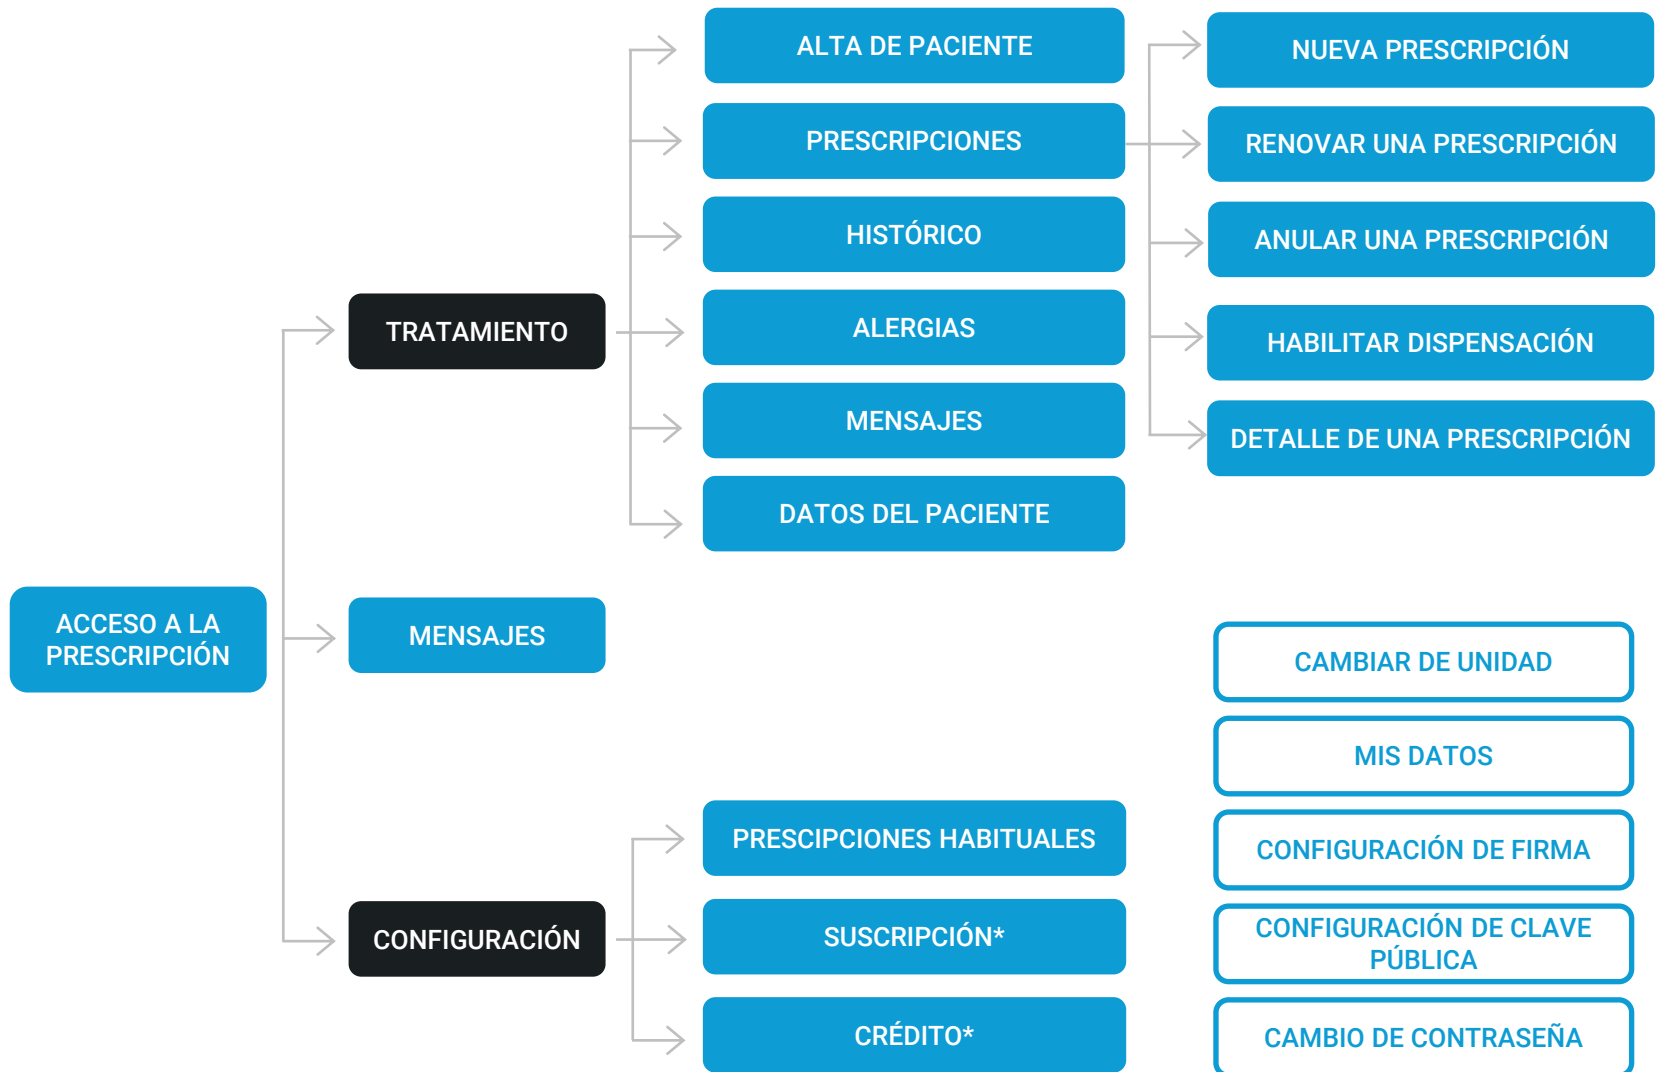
ACCESO A LA PRESCRIPCIÓN

TRATAMIENTO

ALTA DE PACIENTE

PRESCRIPCIONES

HISTÓRICO

ALERGIAS

MENSAJES

DATOS DEL PACIENTE

NUEVA PRESCRIPCIÓN

RENOVAR UNA PRESCRIPCIÓN

ANULAR UNA PRESCRIPCIÓN

HABILITAR DISPENSACIÓN

DETALLE DE UNA PRESCRIPCIÓN

MENSAJES

CONFIGURACIÓN

PRESCIPCIONES HABITUALES

SUSCRIPCIÓN*

CRÉDITO*

CAMBIAR DE UNIDAD

MIS DATOS

CONFIGURACIÓN DE FIRMA

CONFIGURACIÓN DE CLAVE PÚBLICA

CAMBIO DE CONTRASEÑA